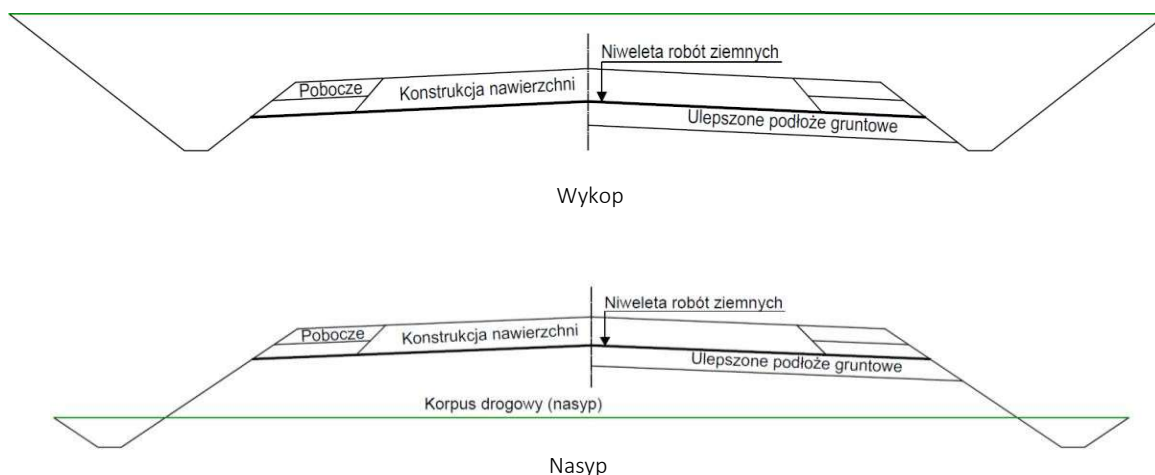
Niweleta robót ziemnych

Pobocze

Konstrukcja nawierzchni

Ulepszone podłoże gruntowe

Wykop

Niweleta robót ziemnych

Pobocze

Konstrukcja nawierzchni

Ulepszone podłoże gruntowe

Korpus drogowy (nasyp)

Nasyp